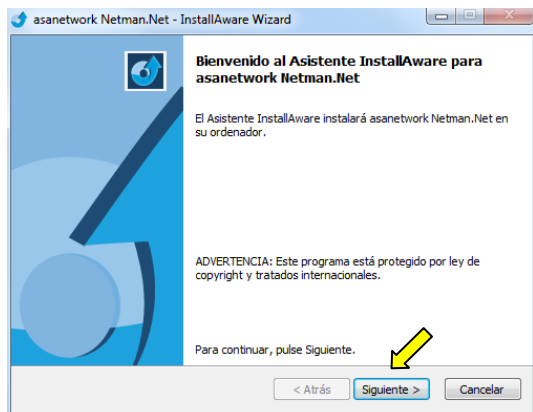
asanetwork Netman.Net - InstallAware Wizard

Bienvenido al Asistente InstallAware para asanetwork Netman.Net

El Asistente InstallAware instalará asanetwork Netman.Net en su ordenador.

ADVERTENCIA: Este programa está protegido por ley de copyright y tratados internacionales.

Para continuar, pulse Siguiente.

< Atrás
Siguiente >
Cancelar